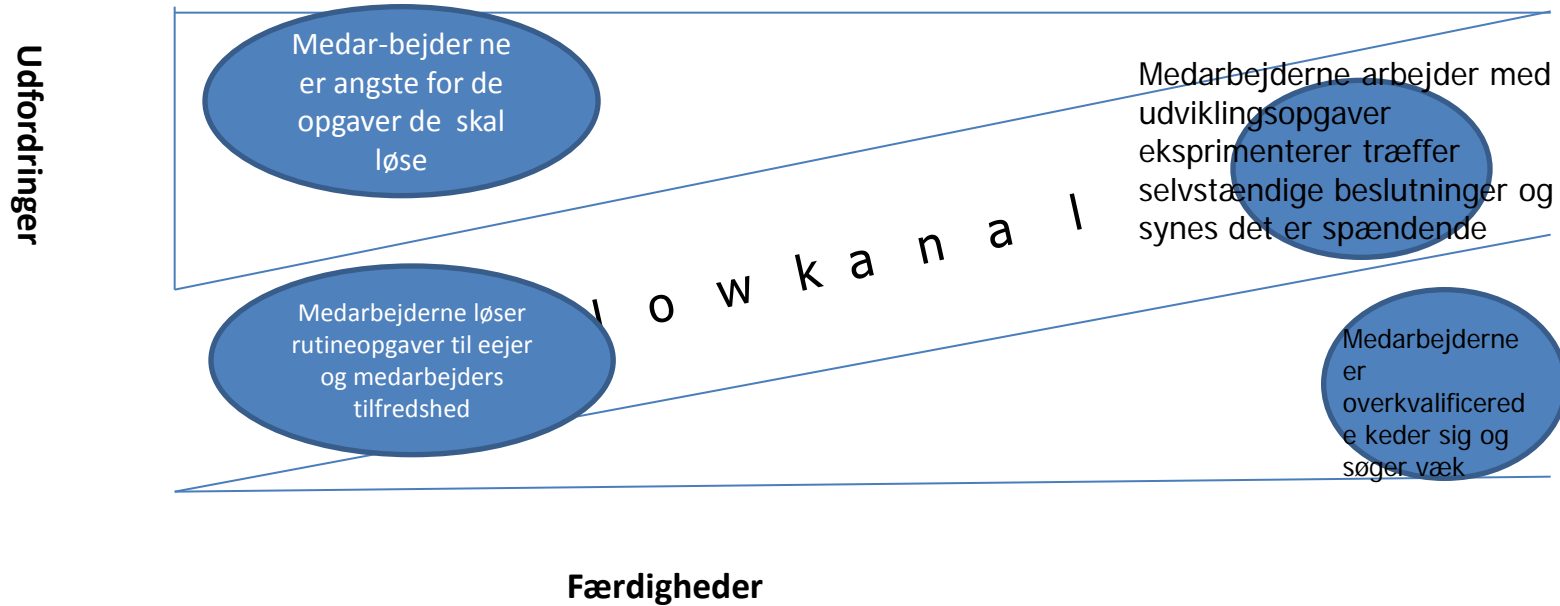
Udfordringer

Medar-bejder ne er angste for de opgaver de skal løse

Medarbejderne arbejder med udviklingsopgaver eksprimenterer træffer selvstændige beslutninger og synes det er spændende

l o w k a n a l

Medarbejderne løser rutineopgaver til eejer og medarbejders tilfredshed

Medarbejderne er overkvalificerede keder sig og søger væk

Færdigheder